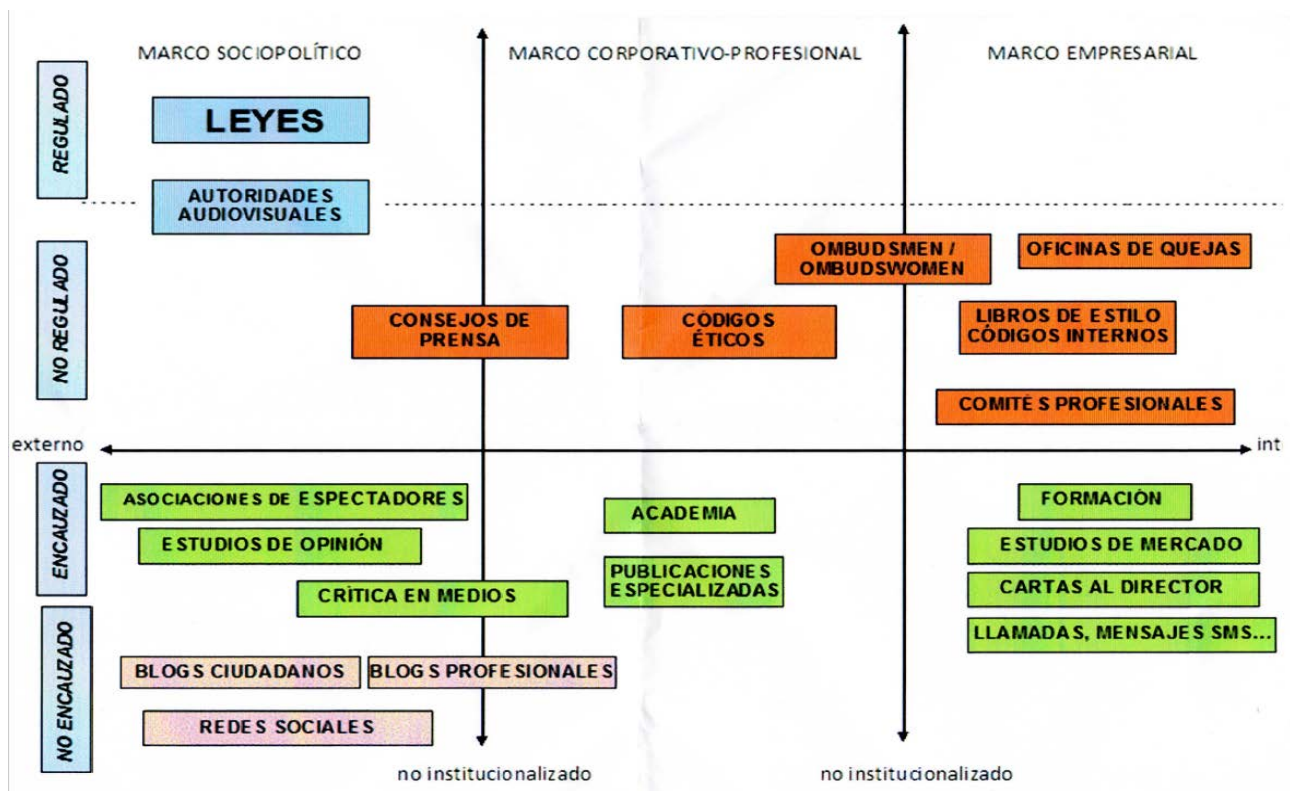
MARCO SOCIOPOLÍTICO

MARCO CORPORATIVO-PROFESIONAL

MARCO EMPRESARIAL

REGULADO

LEYES

AUTORIDADES AUDIOVISUALES

NO REGULADO

OMBUDSMEN / OMBUDSWOMEN

OFICINAS DE QUEJAS

CONSEJOS DE PRENSA

CÓDIGOS ÉTICOS

LIBROS DE ESTILO CÓDIGOS INTERNOS

COMITÉS PROFESIONALES

externo

int

ENCAUZADO

ASOCIACIONES DE ESPECTADORES

ACADEMIA

FORMACIÓN

ESTUDIOS DE OPINIÓN

ESTUDIOS DE MERCADO

PUBLICACIONES ESPECIALIZADAS

CRÍTICA EN MEDIOS

CARTAS AL DIRECTOR

NO ENCAUZADO

LLAMADAS, MENSAJES SMS...

BLOGS CIUDADANOS

BLOGS PROFESIONALES

REDES SOCIALES

no institucionalizado

no institucionalizado